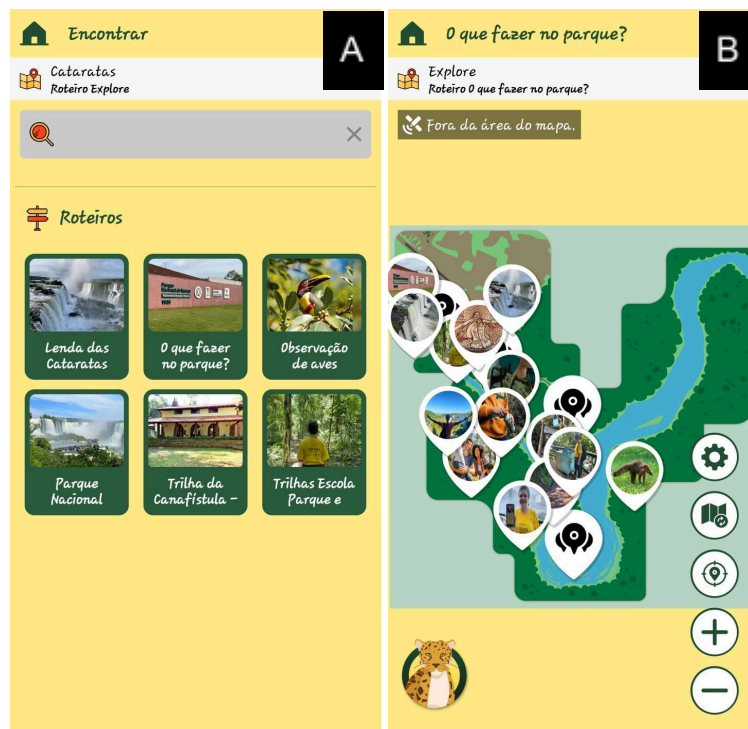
Encontrar

A

Cataratas
Roteiro Explore

Roteiros

Lenda das Cataratas

O que fazer no parque?

Observação de aves

Parque Nacional

Trilha da Canafístula -

Trilhas Escola Parque e

O que fazer no parque?

B

Explore
Roteiro O que fazer no parque?

Fora da área do mapa.